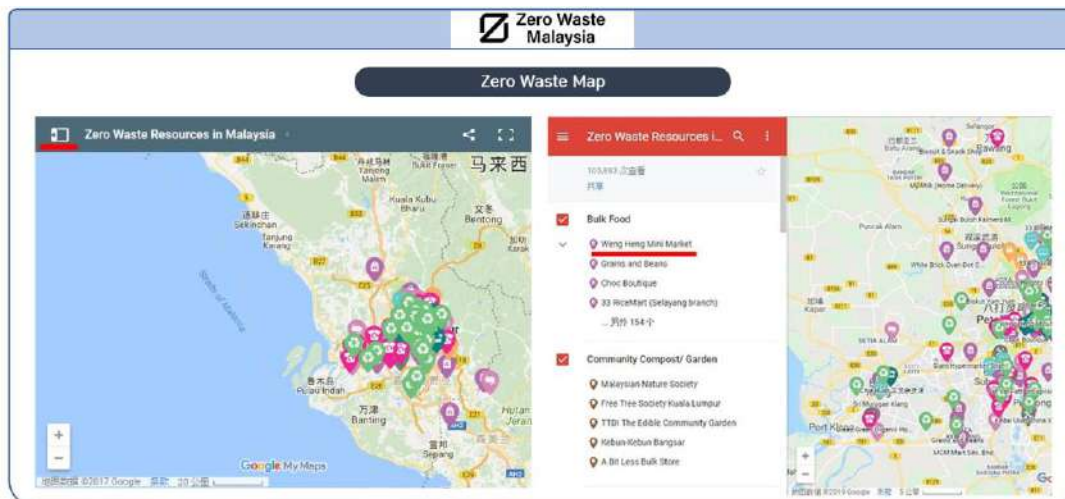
Zero Waste Malaysia

Zero Waste Map

Zero Waste Resources in Malaysia

马来西

通赫庄 Sekinchan
丹绒加弄 Tanjung Karang
Kuala Kubu Bharu
文冬 Bentong
Strait of Malacca
鲁木丹 Pulau Indah
万津 Banting
雪邦 Sepang
Hulu Langat

Google My Maps

地图数据 ©2017 Google 条款 20 公里

Zero Waste Resources i...

105,893 次查看
共享

Bulk Food
Weng Heng Mini Market
Grains and Beans
Choc Boutique
33 RiceMart (Selayang branch)
... 另外 154 个

Community Compost/ Garden
Malaysian Nature Society
Free Tree Society Kuala Lumpur
TTDI The Edible Community Garden
Kebun-Kebun Bangsar
A Bit Less Bulk Store

Selangor
Rawang
Kapar
Port Klang

地图数据 ©2019 Google 条款 5 公里